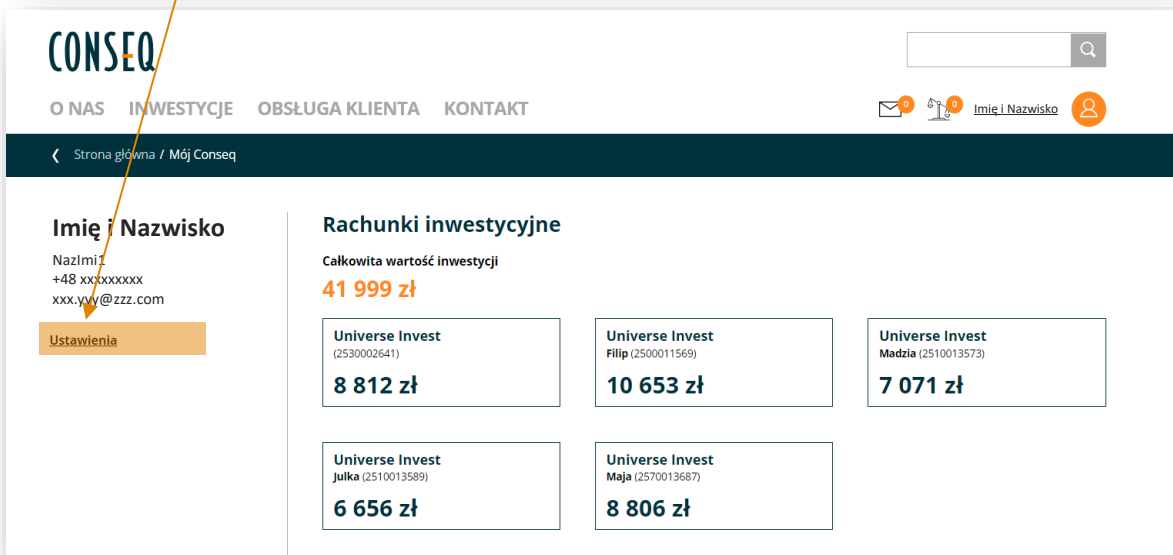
CONSEQ

O NAS INWESTYCJE OBSŁUGA KLIENTA KONTAKT

0 0 Imię i Nazwisko

Strona główna / Mój Conseq

Imię i Nazwisko
NazImi1
+48 xxxxxxxxx
xxx.yyy@zzz.com

Ustawienia

Rachunki inwestycyjne

Całkowita wartość inwestycji
41 999 zł

Universe Invest
(2530002641)
8 812 zł

Universe Invest
Filip (2500011569)
10 653 zł

Universe Invest
Madzia (2510013573)
7 071 zł

Universe Invest
Julka (2510013589)
6 656 zł

Universe Invest
Maja (2570013687)
8 806 zł